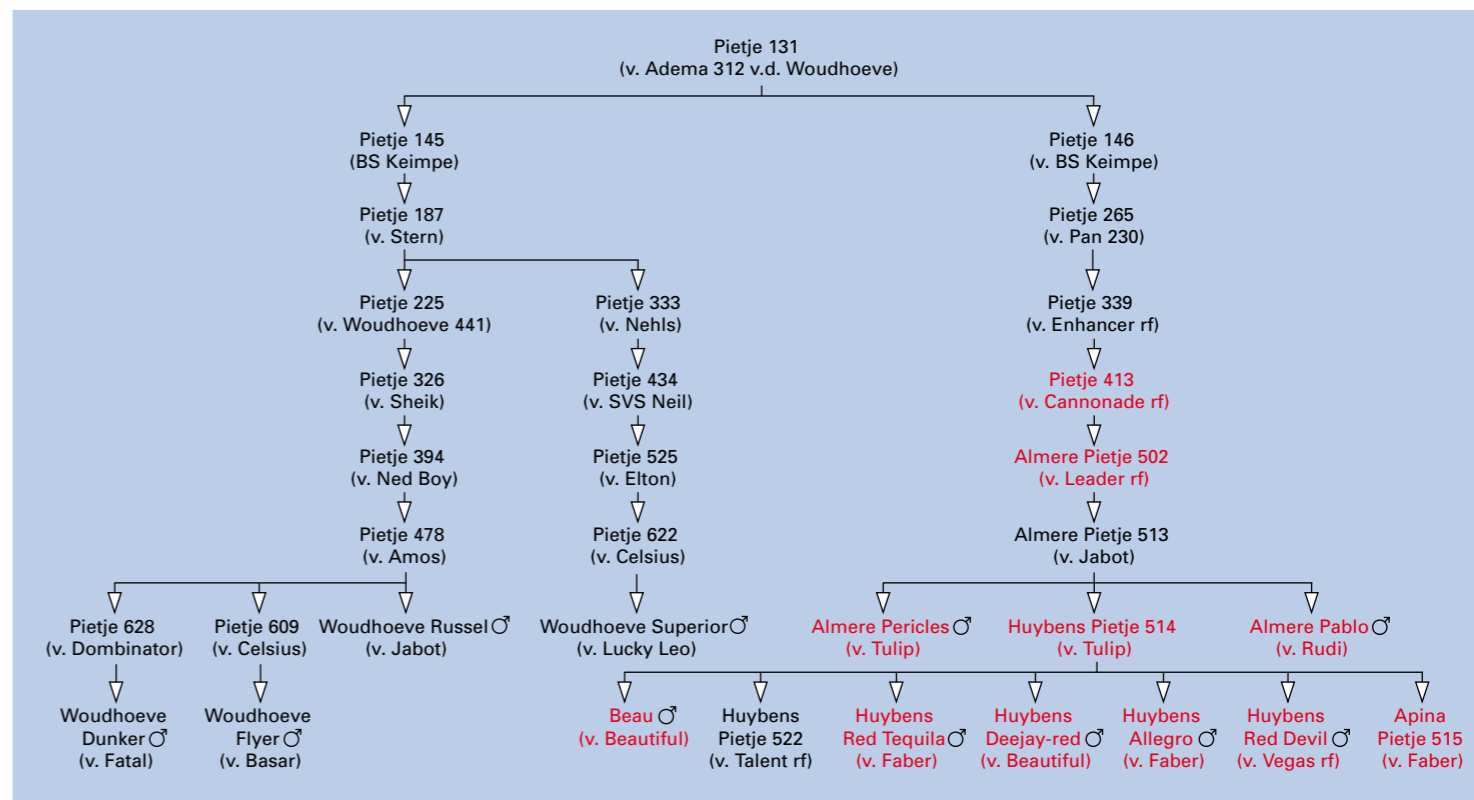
Pietje 131
(v. Adema 312 v.d. Woudhoeve)

Pietje 145
(BS Keimpe)

Pietje 187
(v. Stern)

Pietje 225
(v. Woudhoeve 441)

Pietje 326
(v. Sheik)

Pietje 394
(v. Ned Boy)

Pietje 478
(v. Amos)

Pietje 628
(v. Dombinator)

Woudhoeve
Dunker ♂
(v. Fatal)

Pietje 609
(v. Celsius)

Woudhoeve
Flyer ♂
(v. Basar)

Woudhoeve Russel ♂
(v. Jabot)

Pietje 333
(v. Nehls)

Pietje 434
(v. SVS Neil)

Pietje 525
(v. Elton)

Pietje 622
(v. Celsius)

Woudhoeve Superior ♂
(v. Lucky Leo)

Pietje 146
(v. BS Keimpe)

Pietje 265
(v. Pan 230)

Pietje 339
(v. Enhancer rf)

Pietje 413
(v. Cannonade rf)

Almere Pietje 502
(v. Leader rf)

Almere Pietje 513
(v. Jabot)

Almere Pericles ♂
(v. Tulip)

Huybens Pietje 514
(v. Tulip)

Almere Pablo ♂
(v. Rudi)

Beau ♂
(v. Beautiful)

Huybens
Pietje 522
(v. Talent rf)

Huybens
Red Tequila ♂
(v. Faber)

Huybens
Deejay-red ♂
(v. Beautiful)

Huybens
Allegro ♂
(v. Faber)

Huybens
Red Devil ♂
(v. Vegas rf)

Apina
Pietje 515
(v. Faber)